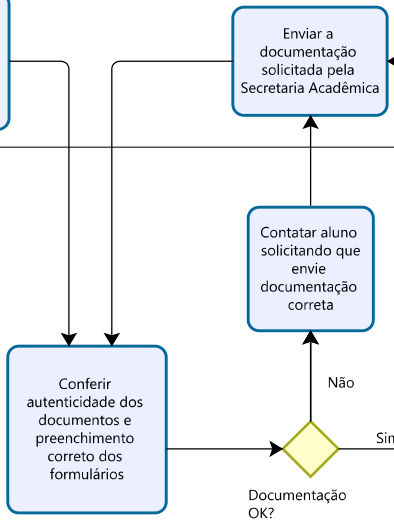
Enviar a documentação solicitada pela Secretaria Acadêmica

Contatar aluno solicitando que envie documentação correta

Não

Conferir autenticidade dos documentos e preenchimento correto dos formulários

Sim

Documentação OK?